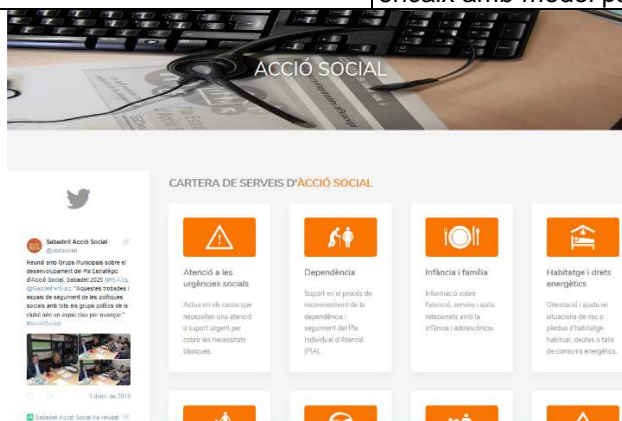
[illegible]
ACCIÓ SOCIAL

Sabadell Acció Social
@sbdsocial

Reunió amb Grups Municipals sobre el desenvolupament del Pla Estratègic d'Acció Social. Sabadell 2025 @PSCA2L @GabrielFdzDiaz: "Aquestes trobades i espais de seguiment de les polítiques socials amb tots els grups polítics de la ciutat són un espai clau per avançar." #AccióSocial

5 d'abr. de 2019

Sabadell Acció Social ha retuitat

CARTERA DE SERVEIS D'ACCIÓ SOCIAL

Atenció a les urgències socials
Actua en els casos que necessiten una atenció o suport urgent per cobrir les necessitats bàsiques.

Dependència
Suport en el procés de reconeixement de la dependència i seguiment del Pla Individual d'Atenció (PIA).

Infància i família
Informació sobre l'atenció, serveis i ajuts relacionats amb la infància i adolescència.

Habitatge i drets energètics
Orientació i ajuda en situacions de risc o pèrdua d'habitatge habitual, deutes o talls de consums energètics.